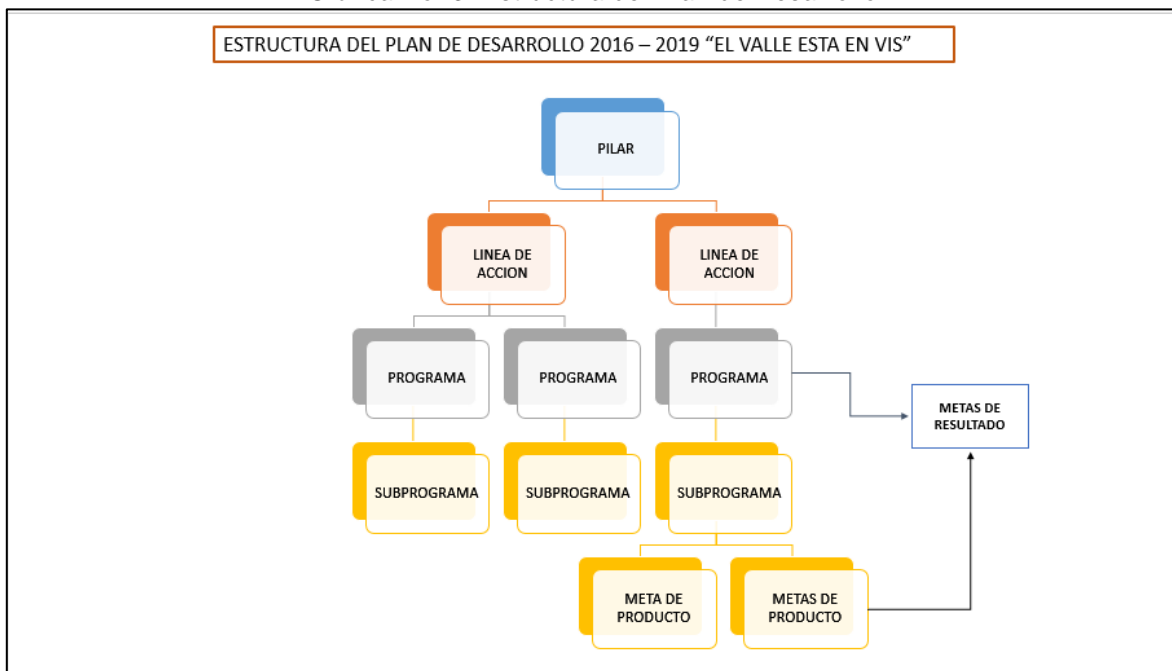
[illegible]

ESTRUCTURA DEL PLAN DE DESARROLLO 2016 – 2019 “EL VALLE ESTA EN VIS”

PILAR

LINEA DE ACCION

LINEA DE ACCION

PROGRAMA

PROGRAMA

PROGRAMA

METAS DE RESULTADO

SUBPROGRAMA

SUBPROGRAMA

SUBPROGRAMA

META DE PRODUCTO

METAS DE PRODUCTO